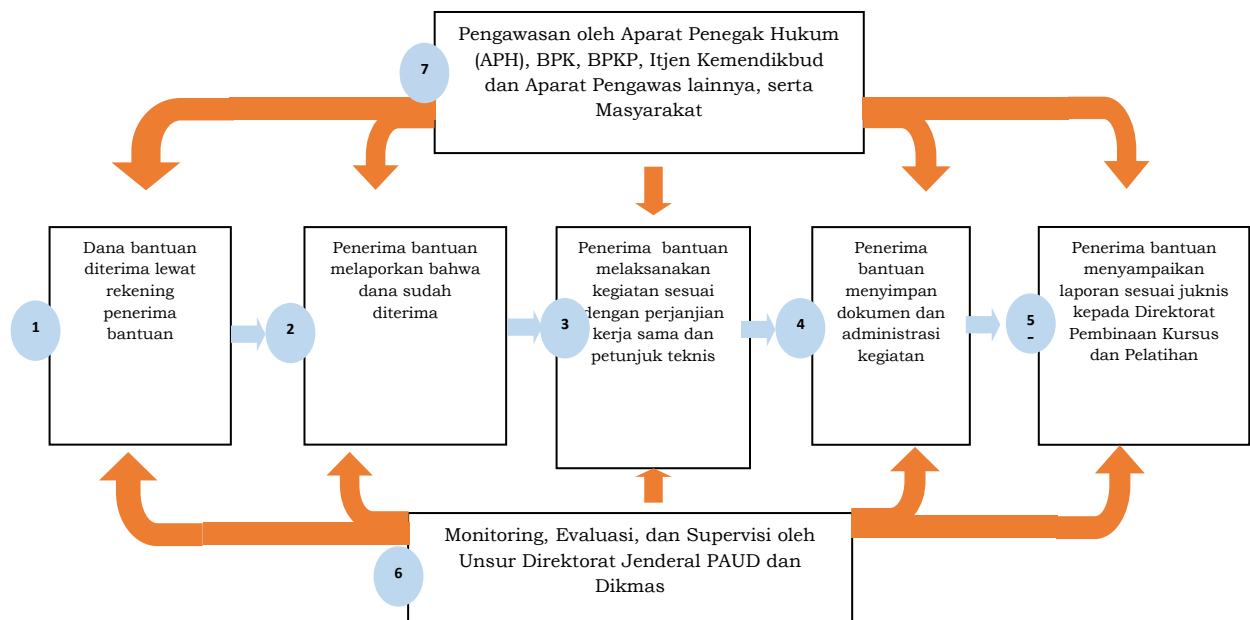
7

Pengawasan oleh Aparat Penegak Hukum (APH), BPK, BPKP, Itjen Kemendikbud dan Aparat Pengawas lainnya, serta Masyarakat

1

Dana bantuan diterima lewat rekening penerima bantuan

2

Penerima bantuan melaporkan bahwa dana sudah diterima

3

Penerima bantuan melaksanakan kegiatan sesuai dengan perjanjian kerja sama dan petunjuk teknis

4

Penerima bantuan menyimpan dokumen dan administrasi kegiatan

5
-

Penerima bantuan menyampaikan laporan sesuai juknis kepada Direktorat Pembinaan Kursus dan Pelatihan

6

Monitoring, Evaluasi, dan Supervisi oleh Unsur Direktorat Jenderal PAUD dan Dikmas